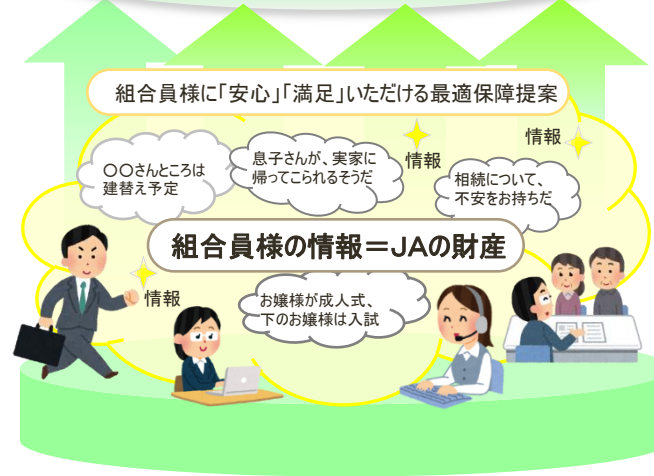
組合員様に「安心」「満足」いただける最適保障提案

情報

〇〇さんところは建替え予定

息子さんが、実家に帰ってこられるそうだ

情報

相続について、不安をお持ちだ

組合員様の情報＝JAの財産

情報

お嬢様が成人式、下のお嬢様は入試